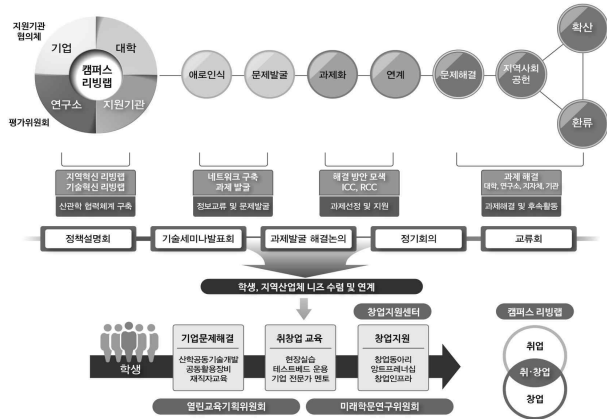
지원기관 협의체

기업

대학

캠퍼스 리빙랩

연구소

지원기관

평가위원회

애로인식

문제발굴

과제화

연계

문제해결

지역사회 공헌

확산

환류

지역혁신 리빙랩
기술혁신 리빙랩

산관학 협력체계 구축

네트워크 구축
과제 발굴

정보교류 및 문제발굴

해결 방안 모색
ICC, RCC

과제선정 및 지원

과제 해결
대학, 연구소, 지자체, 기관

과제해결 및 후속활동

정책설명회

기술세미나발표회

과제발굴 해결논의

정기회의

교류회

학생, 지역산업체 니즈 수렴 및 연계

창업지원센터

캠퍼스 리빙랩

학생

기업문제해결

산학공동기술개발
공동활용장비
재직자교육

취창업 교육

현장실습
테스트베드 운용
기업 전문가 멘토

창업지원

창업동아리
양토프레너십
창업인프라

취업

취·창업

창업

열린교육기획위원회

미래학문연구위원회